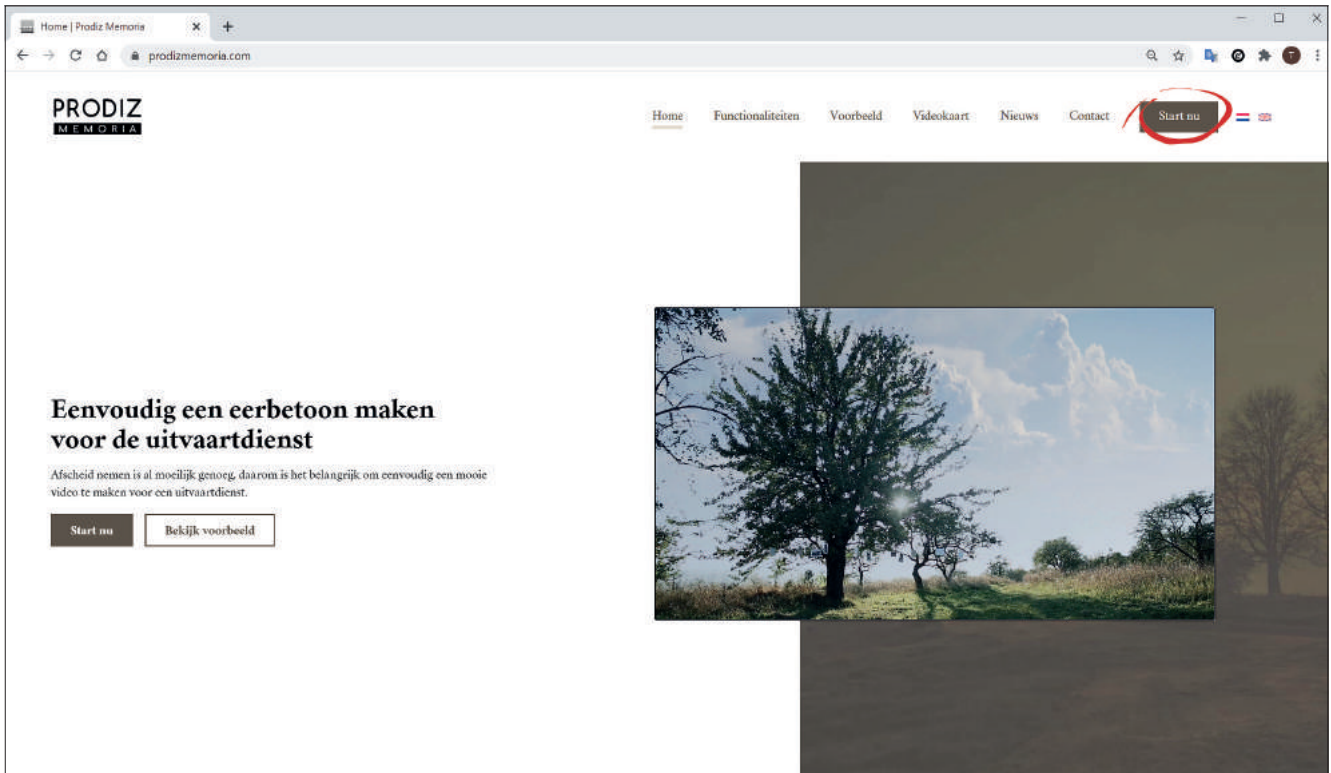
Home | Prodiz Memoria

prodizmemoria.com

PRODIZ
MEMORIA

Home Functionaliteiten Voorbeeld Videokaart Nieuws Contact Start nu

Eenvoudig een eerbetoon maken voor de uitvaartdienst

Afscheid nemen is al moeilijk genoeg, daarom is het belangrijk om eenvoudig een mooie video te maken voor een uitvaartdienst.

Start nu

Bekijk voorbeeld